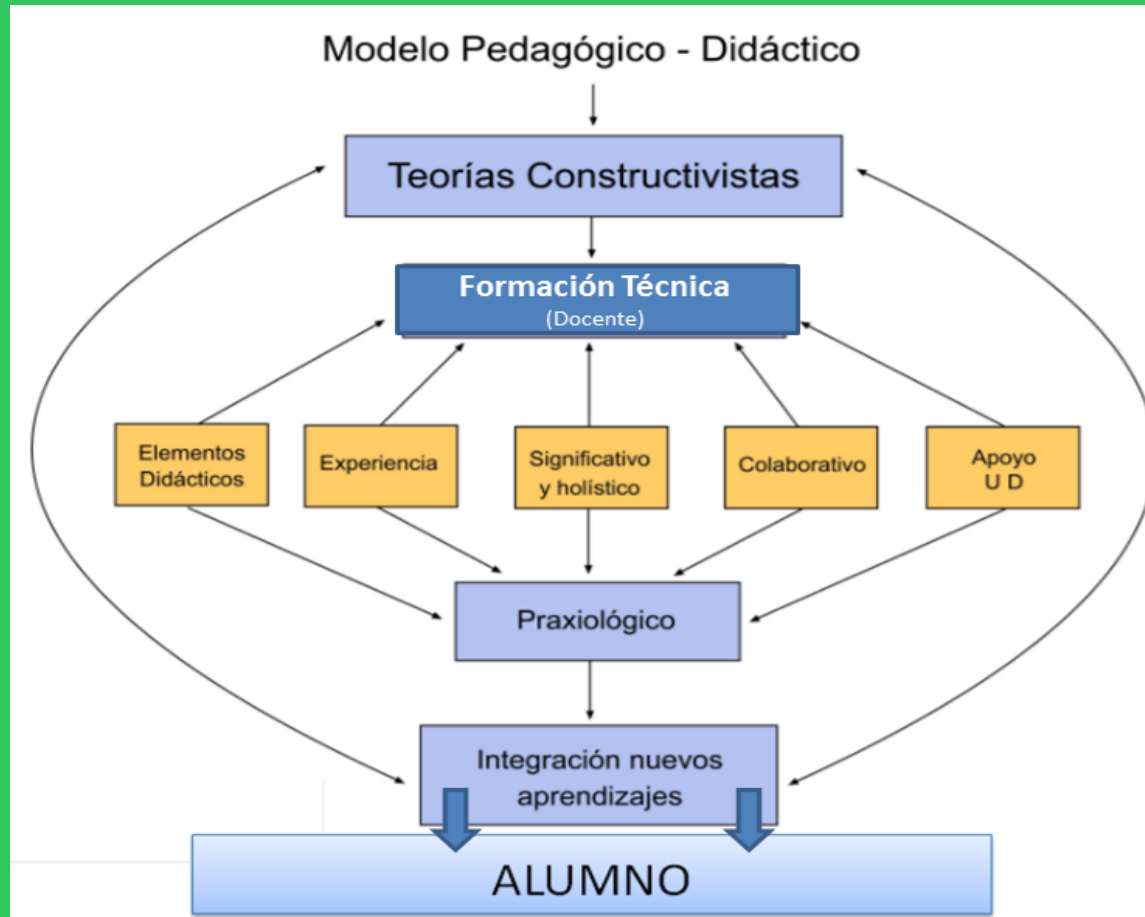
Modelo Pedagógico - Didáctico

Teorías Constructivistas

Formación Técnica
(Docente)

Elementos Didácticos

Experiencia

Significativo y holístico

Colaborativo

Apoyo U D

Praxiológico

Integración nuevos aprendizajes

ALUMNO